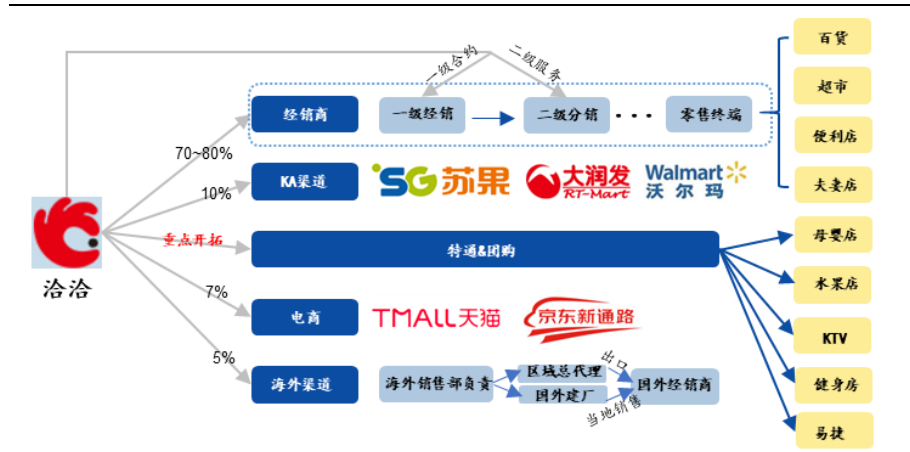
一级合约
二级服务
百货
超市
便利店
夫妻店
经销商
一级经销
二级分销
零售终端
70~80%
KA渠道
SG苏果
大润发 RT-Mart
Walmart 沃尔玛
10%
洽洽
重点开拓
特通&团购
母婴店
水果店
KTV
健身房
易捷
7%
电商
TMALL天猫
京东新通路
5%
海外渠道
海外销售部负责
区域总代理
国外建厂
出口
当地销售
国外经销商